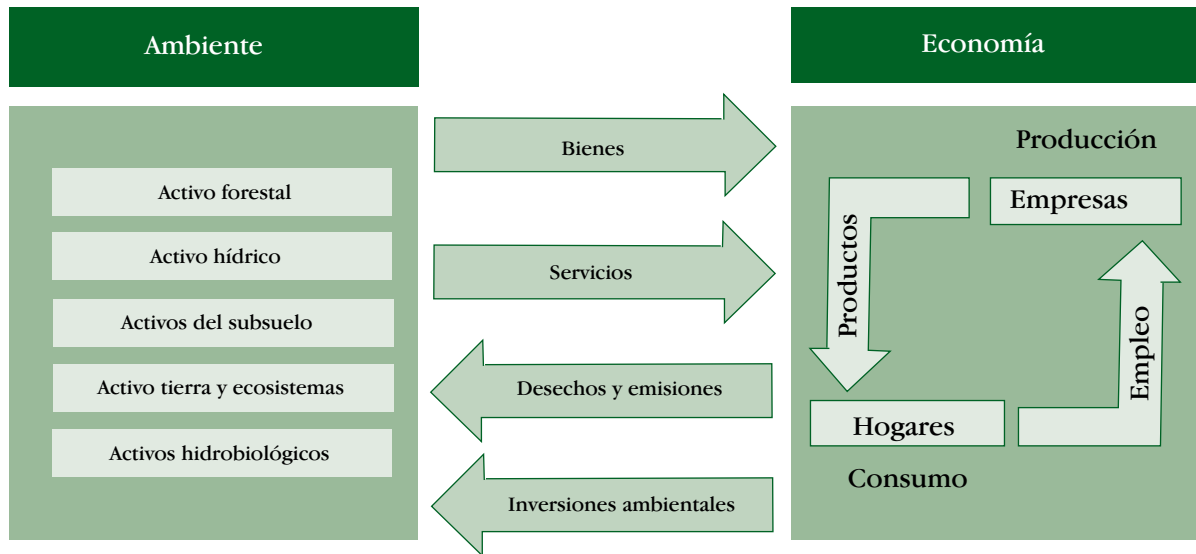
Ambiente

Activo forestal

Activo hídrico

Activos del subsuelo

Activo tierra y ecosistemas

Activos hidrobiológicos

Bienes

Servicios

Desechos y emisiones

Inversiones ambientales

Economía

Producción

Empresas

Productos

Empleo

Hogares

Consumo